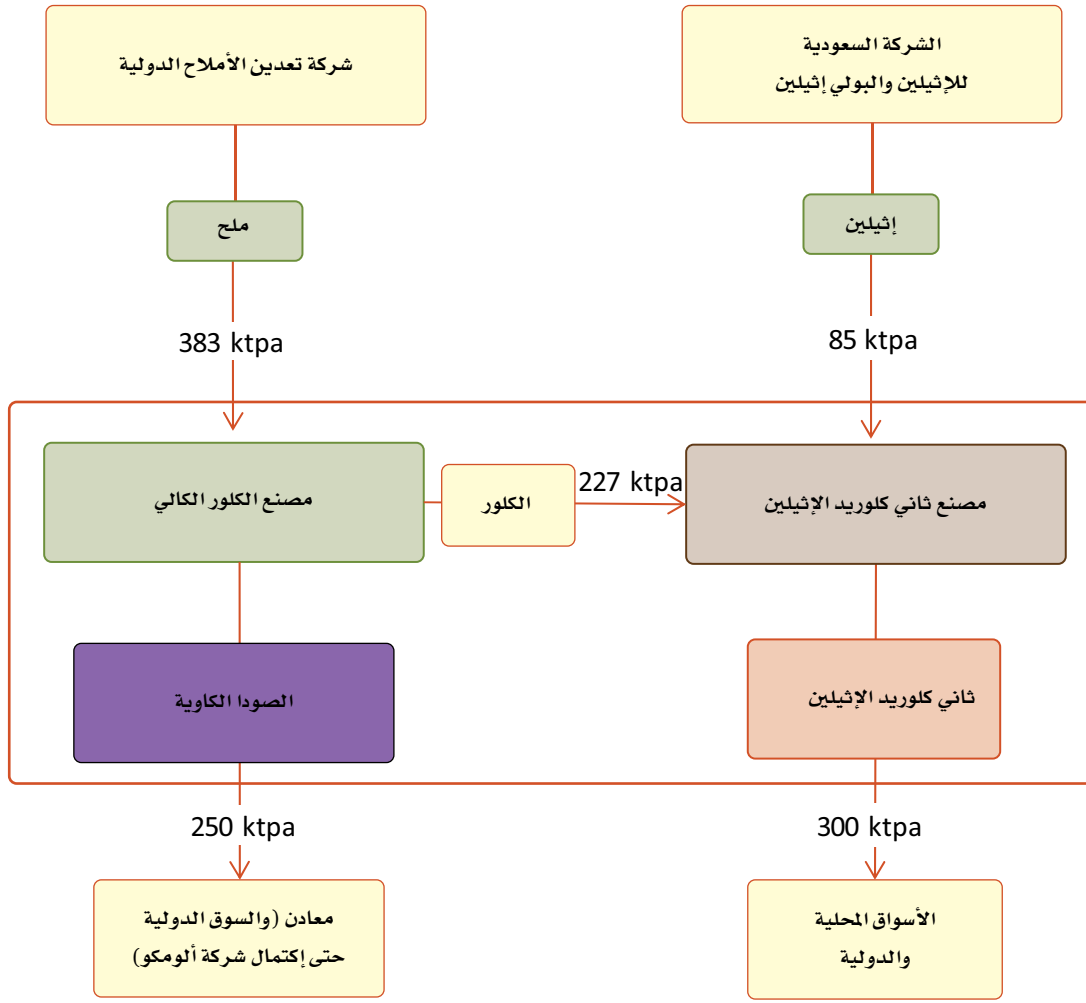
الشركة السعودية
للإثيلين والبولي إثيلين

شركة تعدين الأملاح الدولية

إثيلين

ملح

85 ktpa

383 ktpa

مصنع الكلور الكالي

الكلور

227 ktpa

مصنع ثاني كلوريد الإثيلين

الصودا الكاوية

ثاني كلوريد الإثيلين

250 ktpa

300 ktpa

معادن (والسوق الدولية
حتى إكتمال شركة ألومكو)

الأسواق المحلية
والدولية